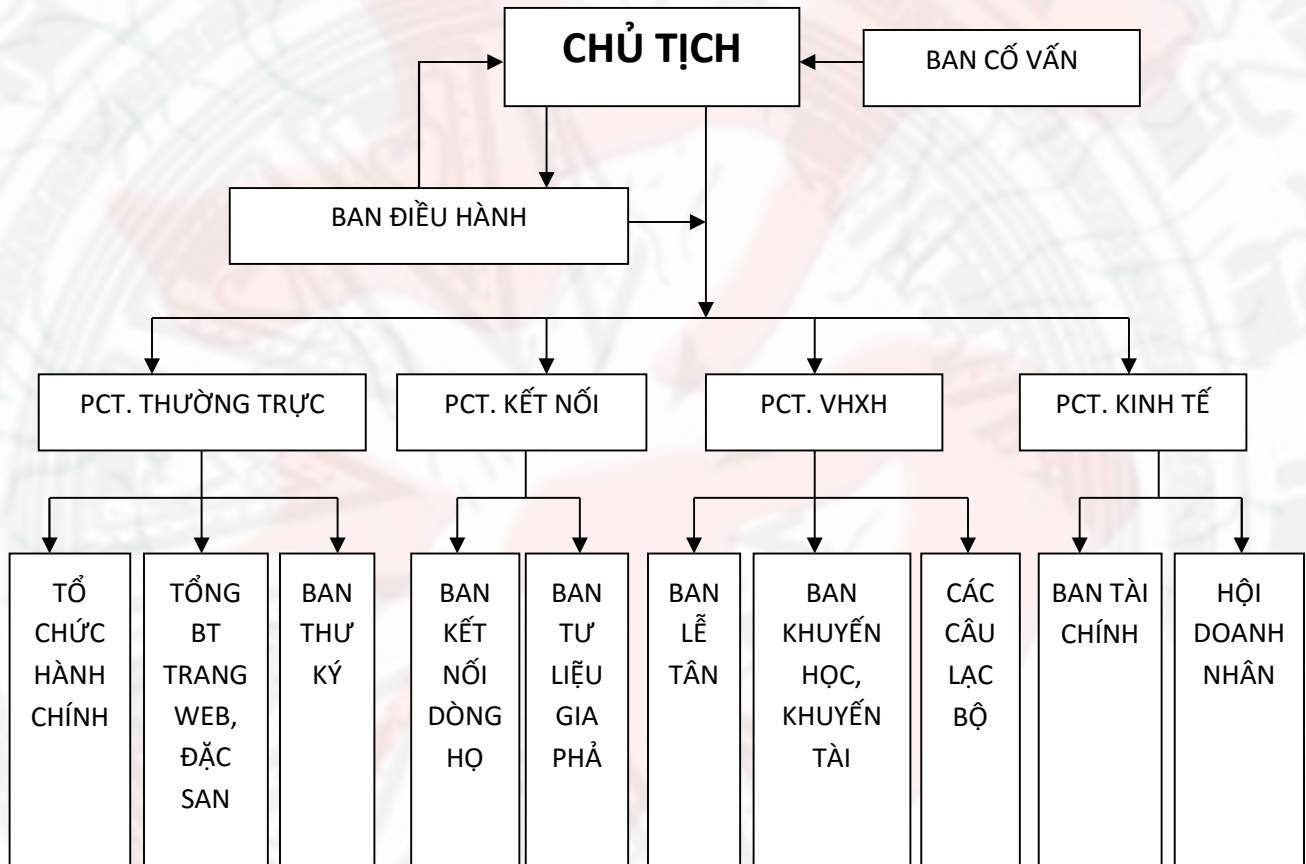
CHỦ TỊCH

BAN CỐ VẤN

BAN ĐIỀU HÀNH

PCT. THƯỜNG TRỰC

PCT. KẾT NỐI

PCT. VHXH

PCT. KINH TẾ

TỔ CHỨC HÀNH CHÍNH

TỔNG BT TRANG WEB, ĐẶC SAN

BAN THƯ KÝ

BAN KẾT NỐI DÒNG HỌ

BAN TƯ LIỆU GIA PHẢ

BAN LỄ TÂN

BAN KHUYẾN HỌC, KHUYẾN TÀI

CÁC CÂU LẠC BỘ

BAN TÀI CHÍNH

HỘI DOANH NHÂN